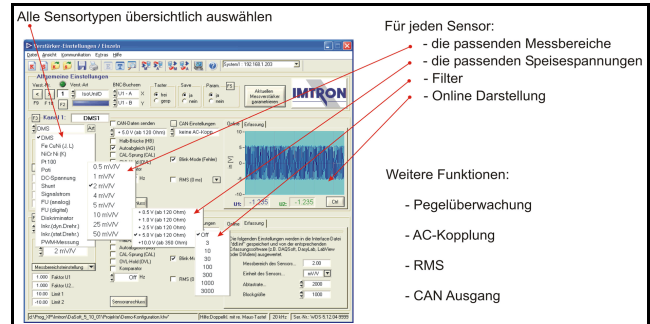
Alle Sensortypen übersichtlich auswählen

Für jeden Sensor:
- die passenden Messbereiche
- die passenden Speisespannungen
- Filter
- Online Darstellung

Weitere Funktionen:

- Pegelüberwachung

- AC-Kopplung

- RMS

- CAN Ausgang

Verstärker-Einstellungen / Einzeln
Datei Ansicht Kommunikation Extras Hilfe
System1 192.168.1.203
Allgemeine Einstellungen
Verst.-Nr. Verst.-Art EMC-Kurzform Taster Save Param. F1
Aktuellen Messverstärker speichern
IMTRON
Kanal 1: DMS1
DMS
DMS
Fe-CuNi (J, L)
NiCr-Ni (K)
Pt100
Poti
DC-Spannung
Shunt
Signalstrom
FU (analog)
FU (digital)
Drehmoment
Inkr.(dyn.Drehr.)
Inkr.(stat.Drehr.)
PWM/Messung
0.5 mV/V
1 mV/V
2 mV/V
4 mV/V
5 mV/V
10 mV/V
25 mV/V
50 mV/V
CAN-Daten senden
CAN-Einstellungen
+ 5.0 V (ab 120 Ohm)
Halb-Brücke (HB)
Autoabgleich (AG)
CAL-Sprung (CAL)
Blink-Mode (Fehler)
RMS (0 ms)
Grafik Erfassung
U1: -1.255 U2: -1.255 OK
+ 0.5 V (ab 120 Ohm)
+ 1.0 V (ab 120 Ohm)
+ 2.5 V (ab 120 Ohm)
+ 5.0 V (ab 120 Ohm)
+10.0 V (ab 350 Ohm)
Off
3
10
30
100
300
1000
3000
Messbereichseinstellung
1.000 Faktor U1
1.000 Faktor U2
10.00 Limit 1
-10.00 Limit 2
Sensorschaltung
Messbereich des Sensors 2.00
Einheit des Sensors mV/V
Abtastrate 2000
Blockgröße 1000
Off Hz
Komparator
d:\Prog_HP\Imtron\DaSoft_5_10_07\Projekte\Demo-Konfiguration.imv